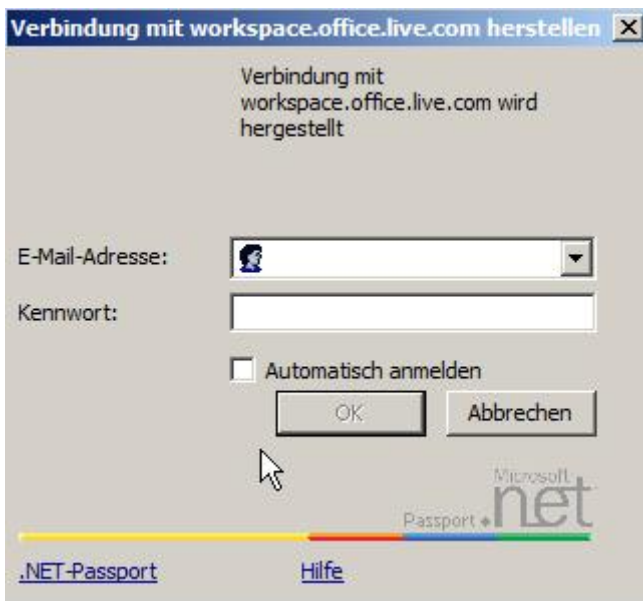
Verbindung mit workspace.office.live.com herstellen

Verbindung mit workspace.office.live.com wird hergestellt

E-Mail-Adresse:

Kennwort:

Automatisch anmelden

OK

Abbrechen

Microsoft .net Passport

.NET-Passport

Hilfe